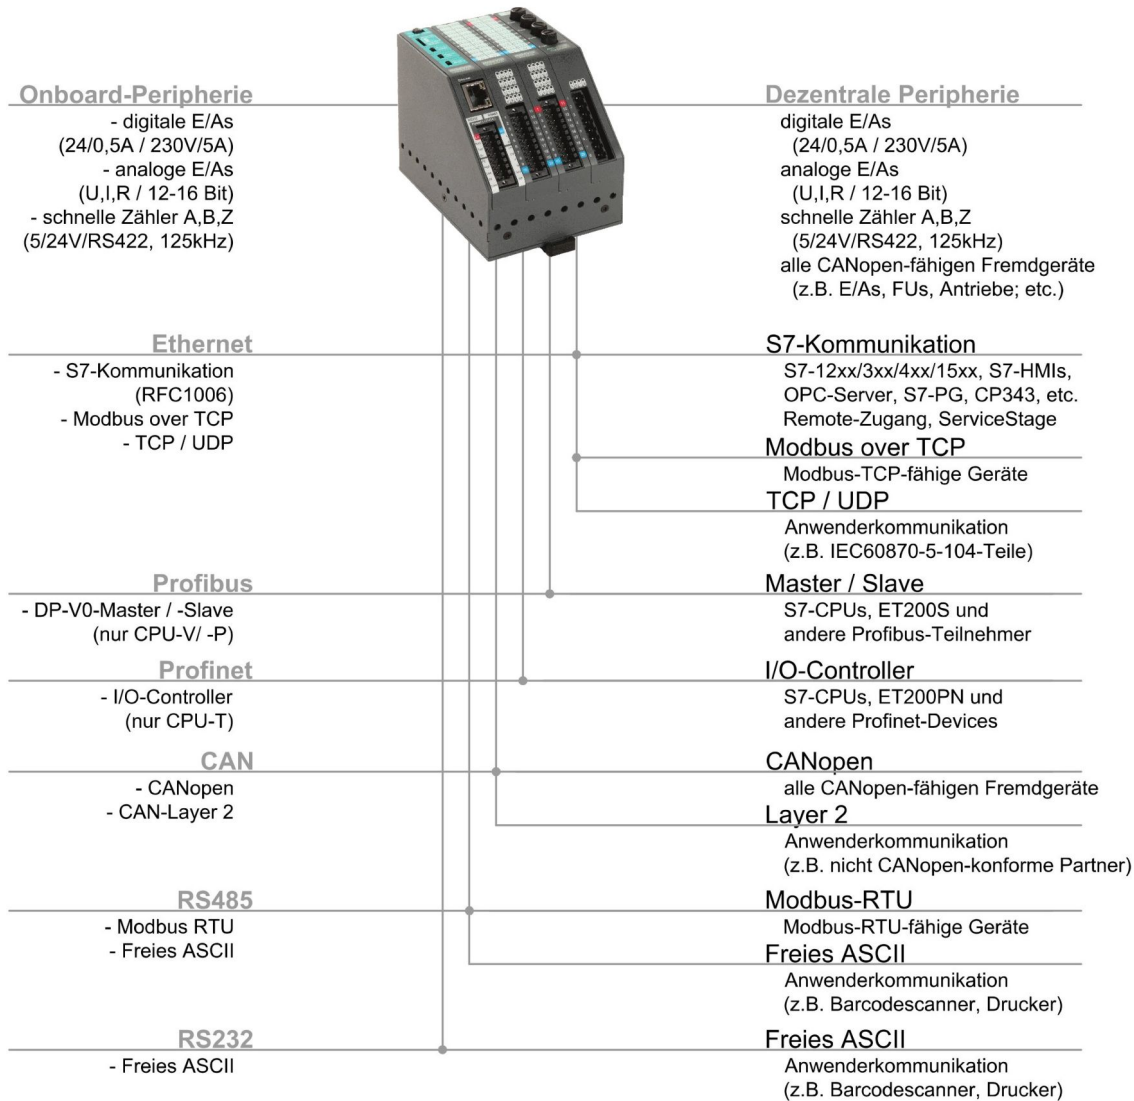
Onboard-Peripherie
- digitale E/As
(24/0,5A / 230V/5A)
- analoge E/As
(U,I,R / 12-16 Bit)
- schnelle Zähler A,B,Z
(5/24V/RS422, 125kHz)

Dezentrale Peripherie
digitale E/As
(24/0,5A / 230V/5A)
analoge E/As
(U,I,R / 12-16 Bit)
schnelle Zähler A,B,Z
(5/24V/RS422, 125kHz)
alle CANopen-fähigen Fremdgeräte
(z.B. E/As, FUs, Antriebe; etc.)

Ethernet
- S7-Kommunikation
(RFC1006)
- Modbus over TCP
- TCP / UDP

S7-Kommunikation
S7-12xx/3xx/4xx/15xx, S7-HMIs,
OPC-Server, S7-PG, CP343, etc.
Remote-Zugang, ServiceStage

Modbus over TCP
Modbus-TCP-fähige Geräte

TCP / UDP
Anwenderkommunikation
(z.B. IEC60870-5-104-Teile)

Profibus
- DP-V0-Master / -Slave
(nur CPU-V/ -P)

Master / Slave
S7-CPUs, ET200S und
andere Profibus-Teilnehmer

Profinet
- I/O-Controller
(nur CPU-T)

I/O-Controller
S7-CPUs, ET200PN und
andere Profinet-Devices

CAN
- CANopen
- CAN-Layer 2

CANopen
alle CANopen-fähigen Fremdgeräte

Layer 2
Anwenderkommunikation
(z.B. nicht CANopen-konforme Partner)

RS485
- Modbus RTU
- Freies ASCII

Modbus-RTU
Modbus-RTU-fähige Geräte

Freies ASCII
Anwenderkommunikation
(z.B. Barcodescanner, Drucker)

RS232
- Freies ASCII

Freies ASCII
Anwenderkommunikation
(z.B. Barcodescanner, Drucker)